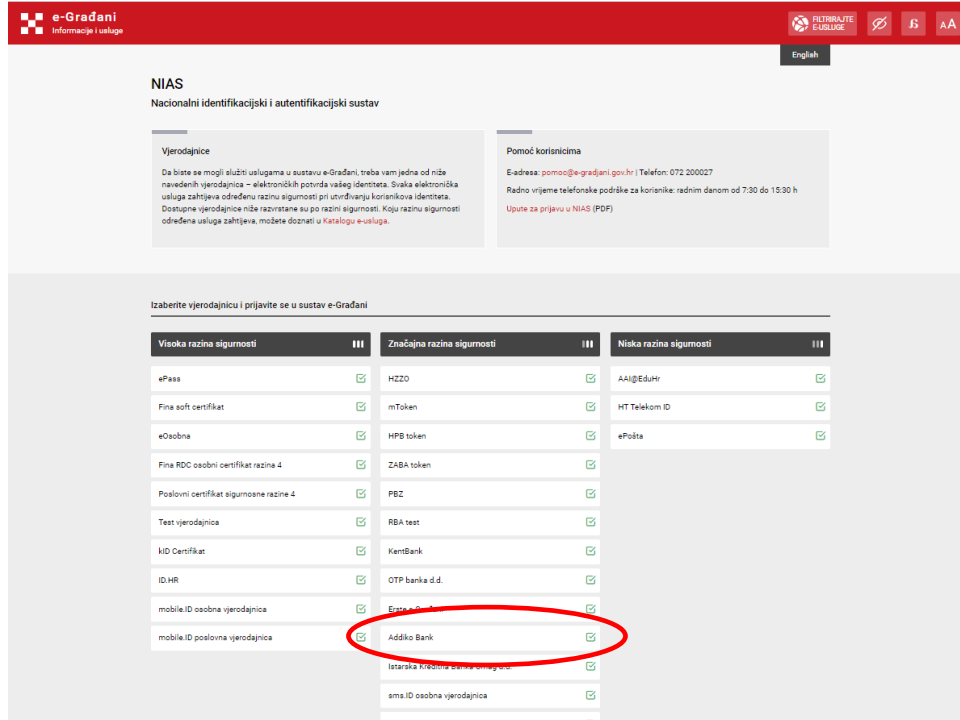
e-Građani
Informacije i usluge

FILTRIRAJTE E-USLUGE

AA

English

NIAS
Nacionalni identifikacijski i autentifikacijski sustav

Vjerodajnice

Da biste se mogli služiti uslugama u sustavu e-Građani, treba vam jedna od niže navedenih vjerodajnica – elektroničkih potvrda vašeg identiteta. Svaka elektronička usluga zahtijeva određenu razinu sigurnosti pri utvrđivanju korisnikova identiteta. Dostupne vjerodajnice niže razvrstane su po razini sigurnosti. Koju razinu sigurnosti određena usluga zahtijeva, možete doznati u Katalogu e-usluga.

Pomoć korisnicima

E-adresa: pomoc@e-gradjani.gov.hr | Telefon: 072 200027

Radno vrijeme telefonske podrške za korisnike: radnim danom od 7:30 do 15:30 h

Upute za prijavu u NIAS (PDF)

Izaberite vjerodajnicu i prijavite se u sustav e-Građani

Visoka razina sigurnosti
ePass
Fina soft certifikat
eOsobna
Fina RDC osobni certifikat razina 4
Poslovni certifikat sigurnosne razine 4
Test vjerodajnica
kID Certifikat
ID.HR
mobile.ID osobna vjerodajnica
mobile.ID poslovna vjerodajnica

Značajna razina sigurnosti
HZZO
mToken
HPB token
ZABA token
PBZ
RBA test
KentBank
OTP banka d.d.
Erste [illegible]
Addiko Bank
Istarska Kreditna Banka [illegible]
sms.ID osobna vjerodajnica

Niska razina sigurnosti
AAI@EduHr
HT Telekom ID
ePošta